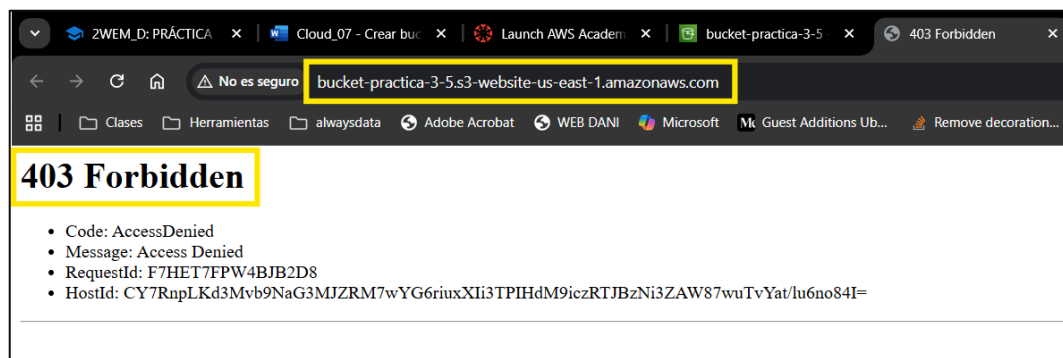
2WEM_D: PRÁCTICA ✕ Cloud_07 - Crear buc ✕ Launch AWS Academ ✕ bucket-practica-3-5 ✕ 403 Forbidden ✕

No es seguro bucket-practica-3-5.s3-website-us-east-1.amazonaws.com

Clases Herramientas alwaysdata Adobe Acrobat WEB DANI Microsoft Guest Additions Ub... Remove decoration...

403 Forbidden

- Code: AccessDenied
- Message: Access Denied
- RequestId: F7HET7FPW4BJB2D8
- HostId: CY7RnpLKd3Mvb9NaG3MJZRM7wYG6riuxXIi3TPIHdM9iczRTJBzNi3ZAW87wuTvYat/lu6no84I=